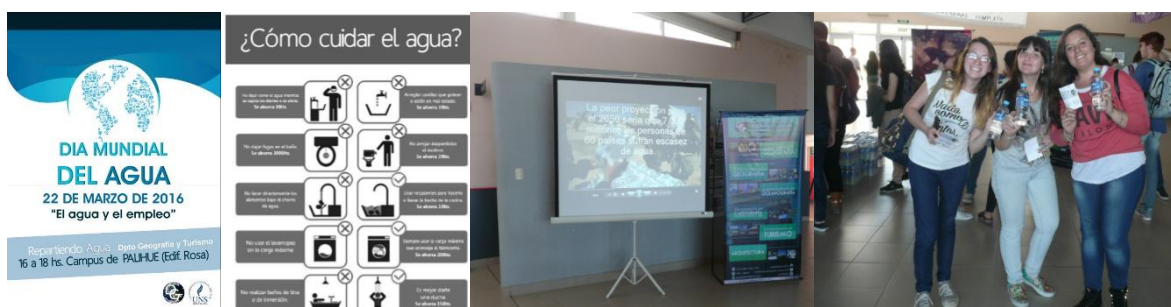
DIA MUNDIAL DEL AGUA
22 DE MARZO DE 2016
"El agua y el empleo"
Repartiendo Agua Dpto Geografía y Turismo
16 a 18 hs. Campus de PALIHUE (Edif. Rosa)
UNS

¿Cómo cuidar el agua?

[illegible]

La peor proyección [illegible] 2050 sería que 7,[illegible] millones de personas en 60 países sufran escasez de agua.

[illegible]
TURISMO